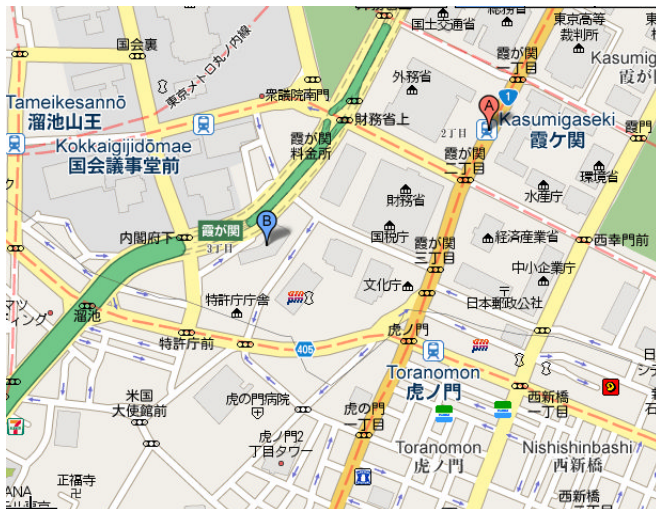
国土交通省
東京高等裁判所
国会裏
東京メトロ丸ノ内線
Kasumig
霞が
外務省
霞が関一丁目
Tameikesannō
溜池山王
衆議院南門
財務省上
A
Kasumigaseki
霞ケ関
2丁目
霞が関二丁目
霞門
Kokkaigijidōmae
国会議事堂前
霞が関料金所
水産庁
環境省
財務省
霞が関
B
3丁目
内閣府下
国税庁
霞が関三丁目
経済産業省
西幸門前
中小企業庁
文化庁
特許庁庁舎
日本郵政公社
マツ
ィング
溜池
特許庁前
虎ノ門
405
Toranomon
虎ノ門
米国大使館前
虎の門病院
西新橋一丁目
虎の門一丁目
虎ノ門2丁目タワー
Toranomon
虎ノ門
Nishishinbashi
西新橋
正福寺
西新橋